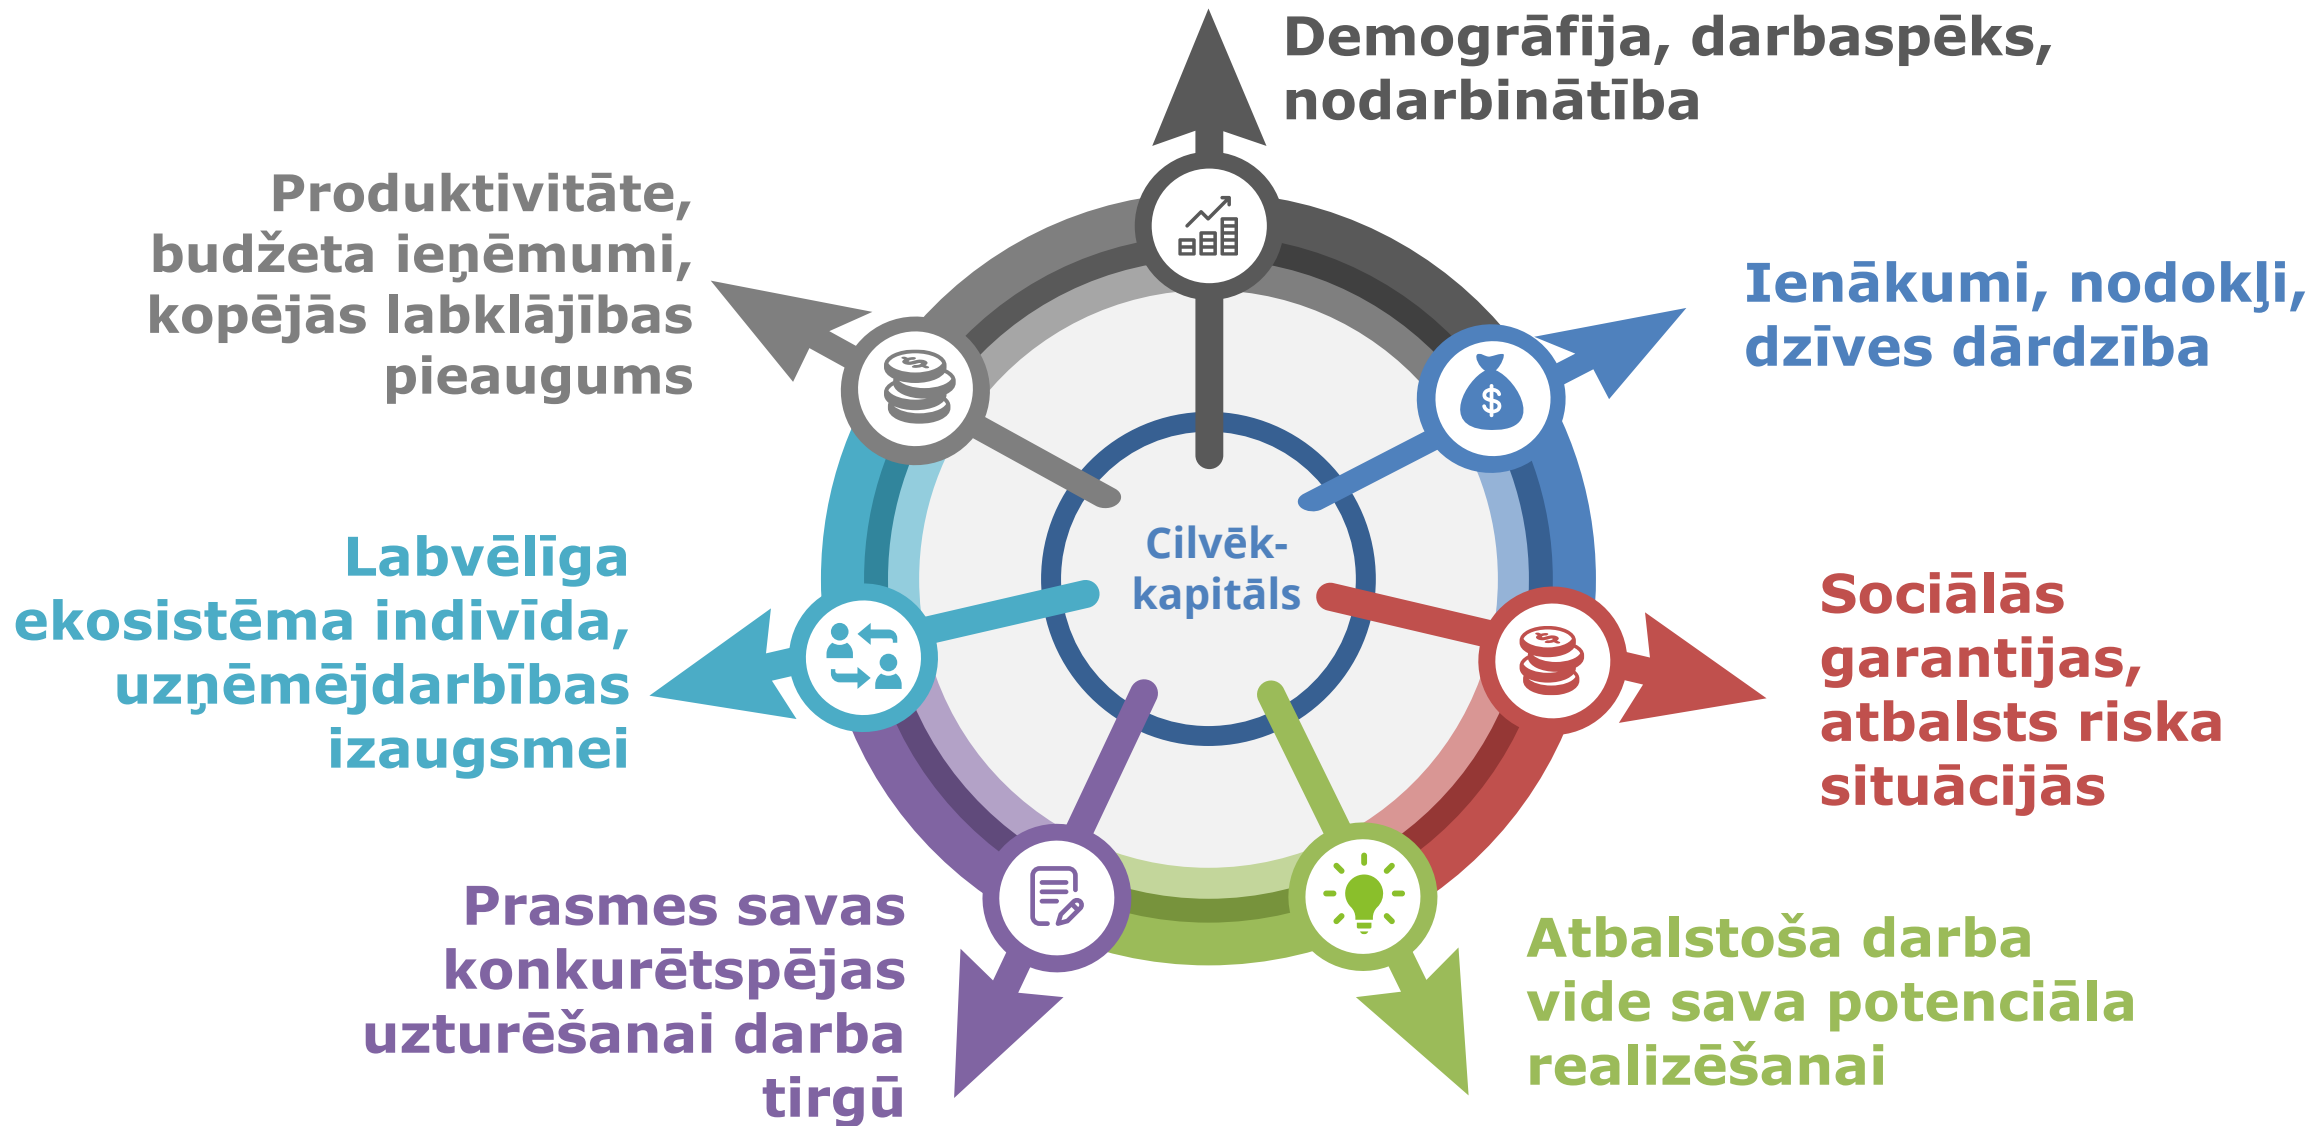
Demogrāfija, darbaspēks, nodarbinātība

Produktivitāte, budžeta ieņēmumi, kopējās labklājības pieaugums

Ienākumi, nodokļi, dzīves dārdzība

Cilvēk-kapitāls

Labvēlīga ekosistēma indivīda, uzņēmējdarbības izaugsmei

Sociālās garantijas, atbalsts riska situācijās

Prasmes savas konkurētspējas uzturēšanai darba tirgū

Atbalstoša darba vide sava potenciāla realizēšanai